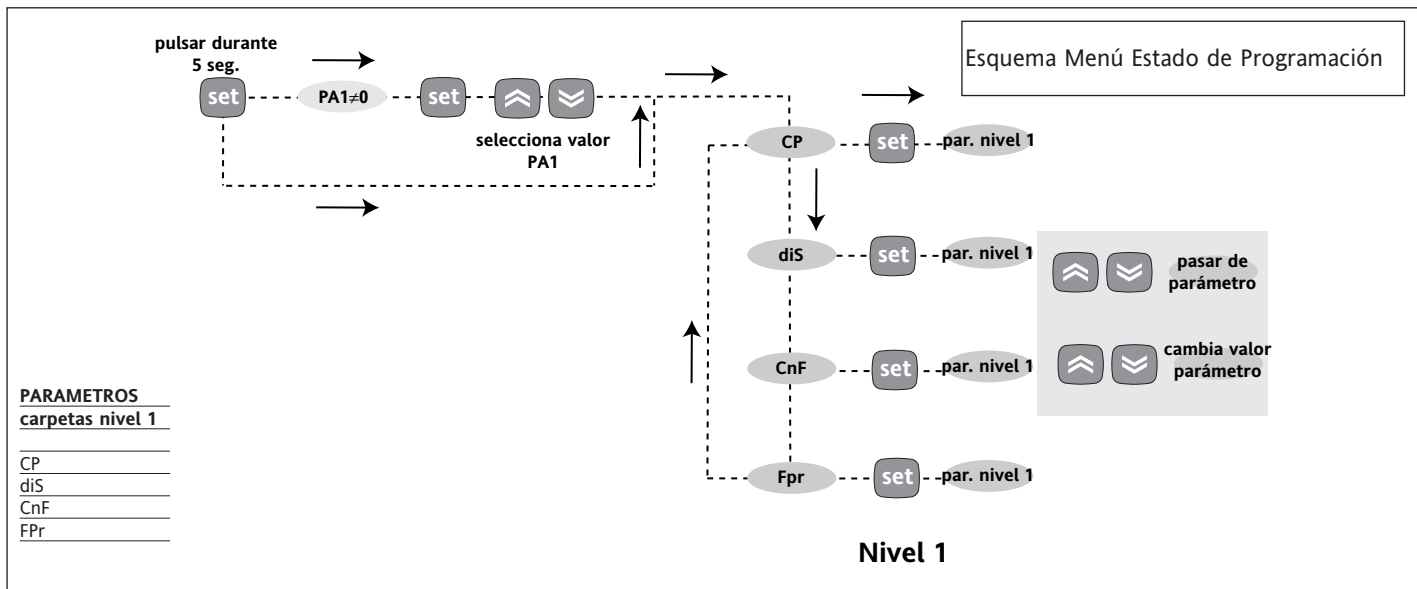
Esquema Menú Estado de Programación

pulsar durante 5 seg.

set

PA1≠0

set

selecciona valor PA1

CP

set

par. nivel 1

diS

set

par. nivel 1

CnF

set

par. nivel 1

Fpr

set

par. nivel 1

pasar de parámetro

cambia valor parámetro

PARAMETROS
carpetas nivel 1

CP
diS
CnF
FPr

Nivel 1